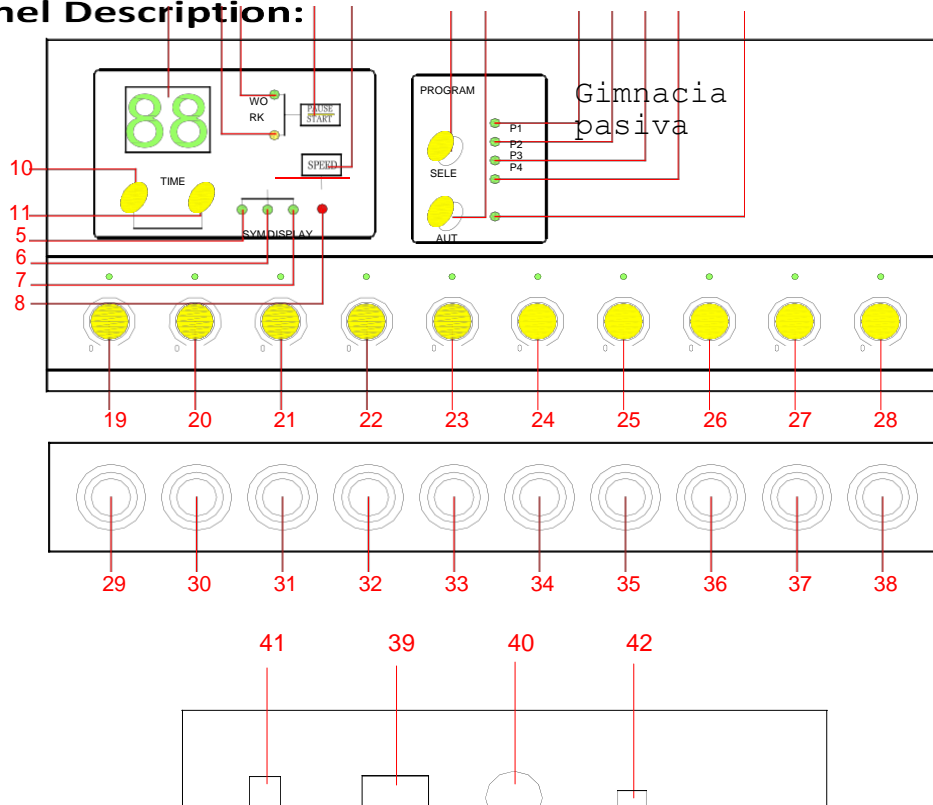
nel Description:

88

WO
RK

PAUSE
START

SPEED

10
TIME

11

5
SYM DISPLAY
6
7
8

PROGRAM

Gimnacia
pasiva

P1
P2
P3
P4

SELE

AUT

0 0 0 0 0 0 0 0 0 0

19 20 21 22 23 24 25 26 27 28

29 30 31 32 33 34 35 36 37 38

41 39 40 42